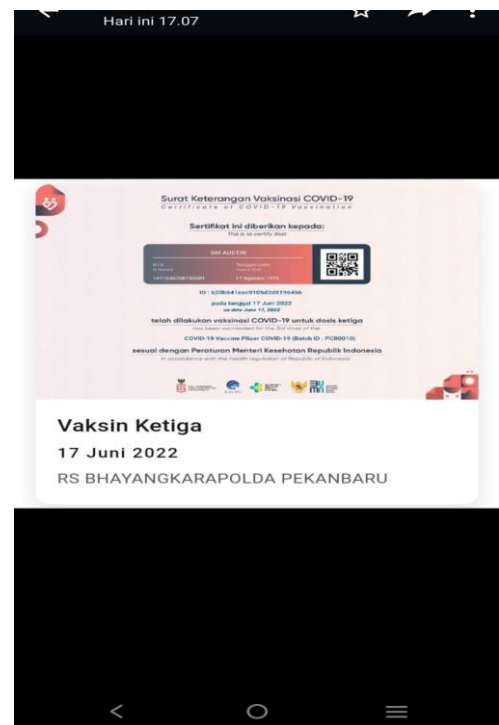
Hari ini 17.07

Surat Keterangan Vaksinasi COVID-19
Certificate of COVID-19 Vaccination

Sertifikat ini diberikan kepada:
This is to certify that

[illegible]

ID : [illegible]

pada tanggal 17 Juni 2022
on date June 17, 2022

telah dilakukan vaksinasi COVID-19 untuk dosis ketiga
has been vaccinated for the 3rd dose of the

COVID-19 Vaccine Pfizer COVID-19 (Batch ID : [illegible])

sesuai dengan Peraturan Menteri Kesehatan Republik Indonesia
in accordance with the health regulation of Republic of Indonesia

Vaksin Ketiga
17 Juni 2022
RS BHAYANGKARAPOLDA PEKANBARU